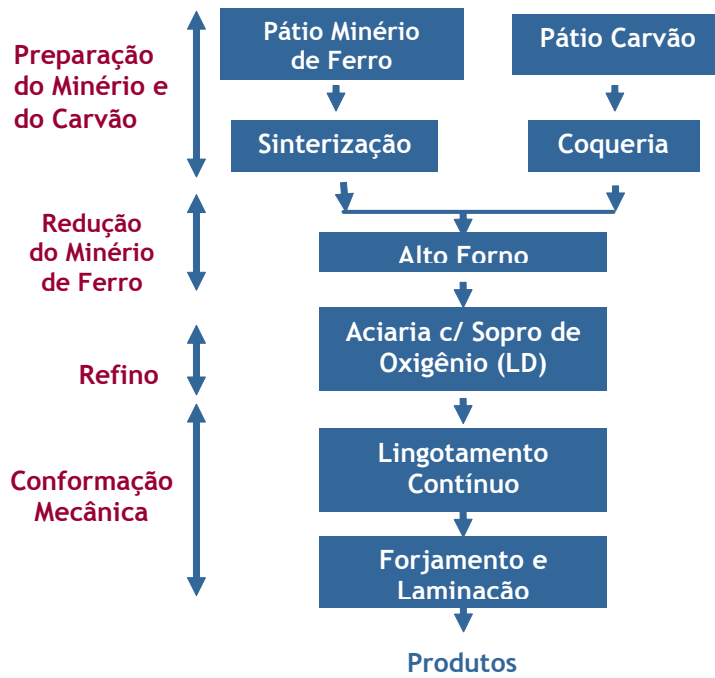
Preparação do Minério e do Carvão

Pátio Minério de Ferro

Pátio Carvão

Sinterização

Coqueria

Redução do Minério de Ferro

Alto Forno

Refino

Aciaria c/ Sopro de Oxigênio (LD)

Conformação Mecânica

Lingotamento Contínuo

Forjamento e Laminação

Produtos